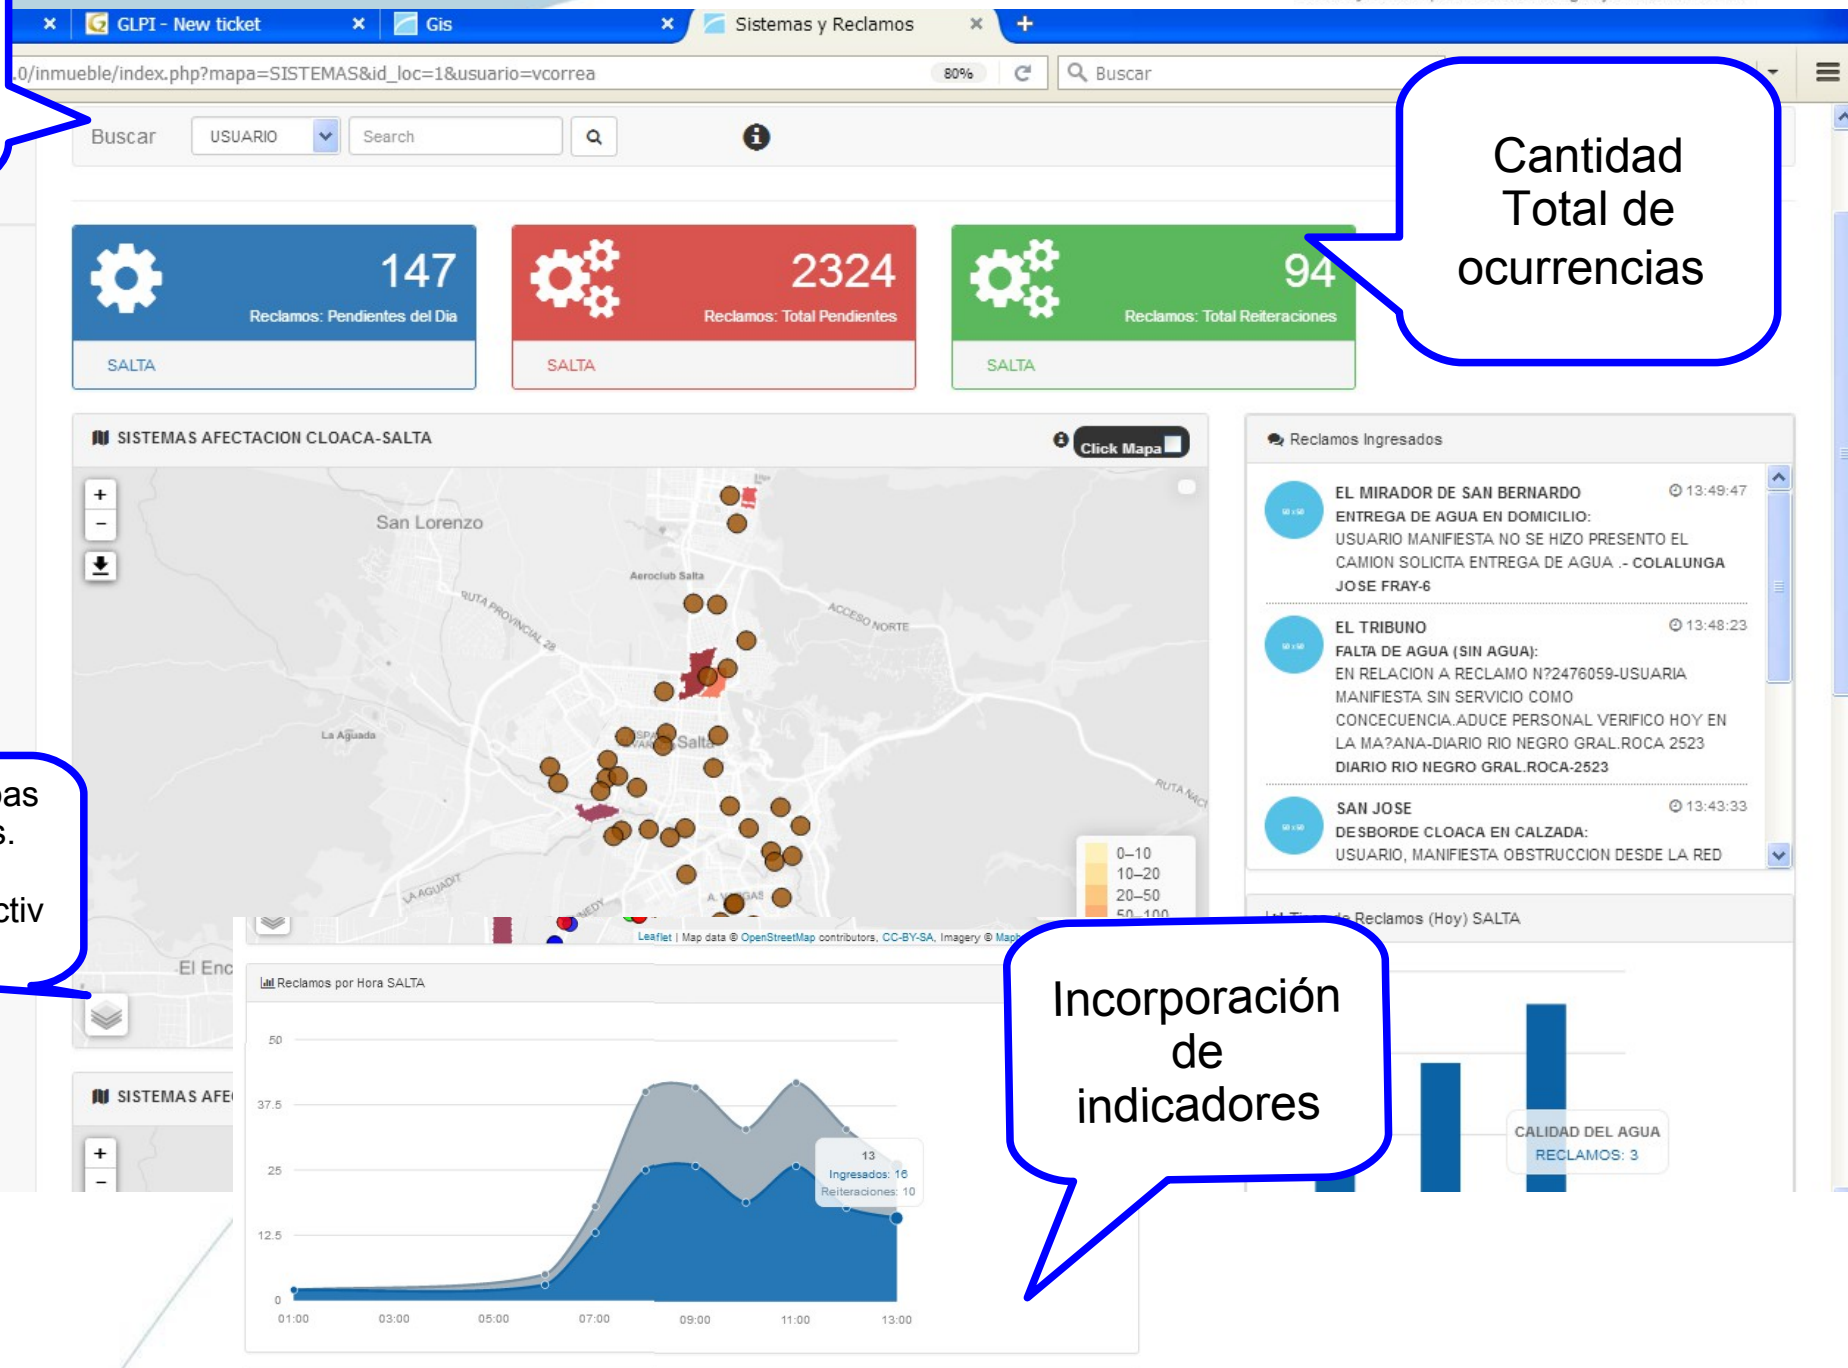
GLPI - New ticket × Gis × Sistemas y Reclamos × +

.0/inmueble/index.php?mapa=SISTEMAS&id_loc=1&usuario=vcorrea 80% Buscar

Buscar USUARIO Search

Cantidad Total de ocurrencias

147
Reclamos: Pendientes del Dia
SALTA

2324
Reclamos: Total Pendientes
SALTA

94
Reclamos: Total Reiteraciones
SALTA

SISTEMAS AFECTACION CLOACA-SALTA

Click Mapa

San Lorenzo
Aeroclub Salta
RUTA PROVINCIAL 28
ACCESO NORTE
La Aguada
Salta
RUTA NACI
LA AGUADA
El Enc

0–10
10–20
20–50
50–100

Leaflet | Map data © OpenStreetMap contributors, CC-BY-SA, Imagery © Mapb

Reclamos Ingresados

EL MIRADOR DE SAN BERNARDO 13:49:47
ENTREGA DE AGUA EN DOMICILIO:
USUARIO MANIFIESTA NO SE HIZO PRESENTO EL CAMION SOLICITA ENTREGA DE AGUA .- COLALUNGA JOSE FRAY-6

EL TRIBUNO 13:48:23
FALTA DE AGUA (SIN AGUA):
EN RELACION A RECLAMO N?2476059-USUARIA MANIFIESTA SIN SERVICIO COMO CONCECUENCIA.ADUCE PERSONAL VERIFICO HOY EN LA MA?ANA-DIARIO RIO NEGRO GRAL.ROCA 2523
DIARIO RIO NEGRO GRAL.ROCA-2523

SAN JOSE 13:43:33
DESBORDE CLOACA EN CALZADA:
USUARIO, MANIFIESTA OBSTRUCCION DESDE LA RED

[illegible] Reclamos (Hoy) SALTA

pas
s.
ctiv

Reclamos por Hora SALTA

50
37.5
25
12.5
0
01:00 03:00 05:00 07:00 09:00 11:00 13:00

13
Ingresados: 16
Reiteraciones: 10

SISTEMAS AFE

Incorporación de indicadores

CALIDAD DEL AGUA
RECLAMOS: 3